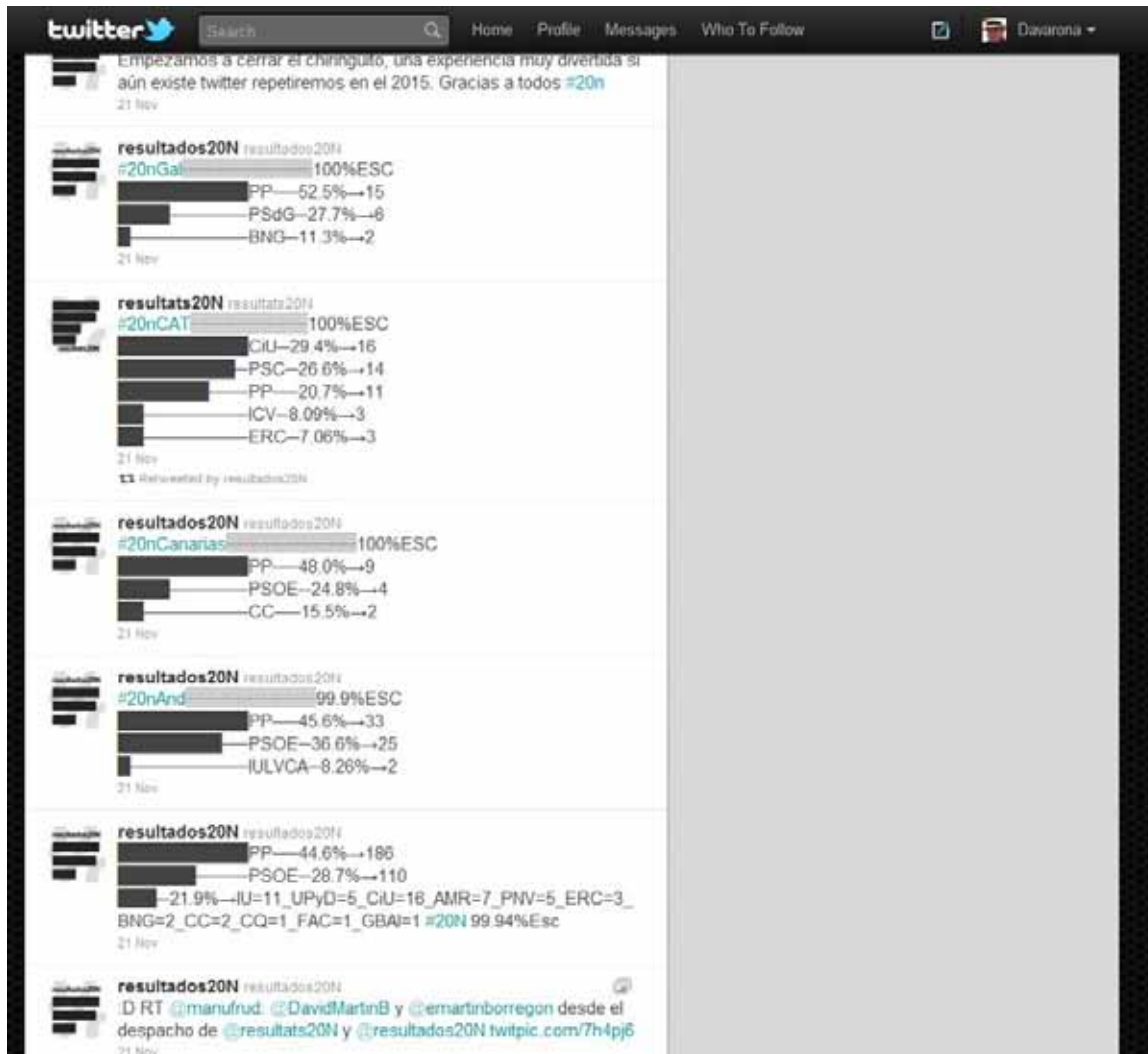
twitter Search Home Profile Messages Who To Follow Davarona

Empezamos a cerrar el chiringuito, una experiencia muy divertida si aún existe twitter repetiremos en el 2015. Gracias a todos #20n
21 Nov

resultados20N resultados20N
#20nGal 100%ESC
PP—52.5%→15
PSdG–27.7%→6
BNG–11.3%→2
21 Nov

resultats20N resultats20N
#20nCAT 100%ESC
CiU–29.4%→16
PSC–26.6%→14
PP—20.7%→11
ICV–8.09%→3
ERC–7.06%→3
21 Nov
Retweeted by resultados20N

resultados20N resultados20N
#20nCanarias 100%ESC
PP—48.0%→9
PSOE–24.8%→4
CC—15.5%→2
21 Nov

resultados20N resultados20N
#20nAnd 99.9%ESC
PP—45.6%→33
PSOE–36.6%→25
IULVCA–8.26%→2
21 Nov

resultados20N resultados20N
PP—44.6%→186
PSOE–28.7%→110
–21.9%→IU=11_UPyD=5_CiU=16_AMR=7_PNV=5_ERC=3_BNG=2_CC=2_CQ=1_FAC=1_GBAI=1 #20N 99.94%Esc
21 Nov

resultados20N resultados20N
:D RT @manufrud: @DavidMartinB y @emartinborregon desde el despacho de @resultats20N y @resultados20N twitpic.com/7h4pj6
21 Nov